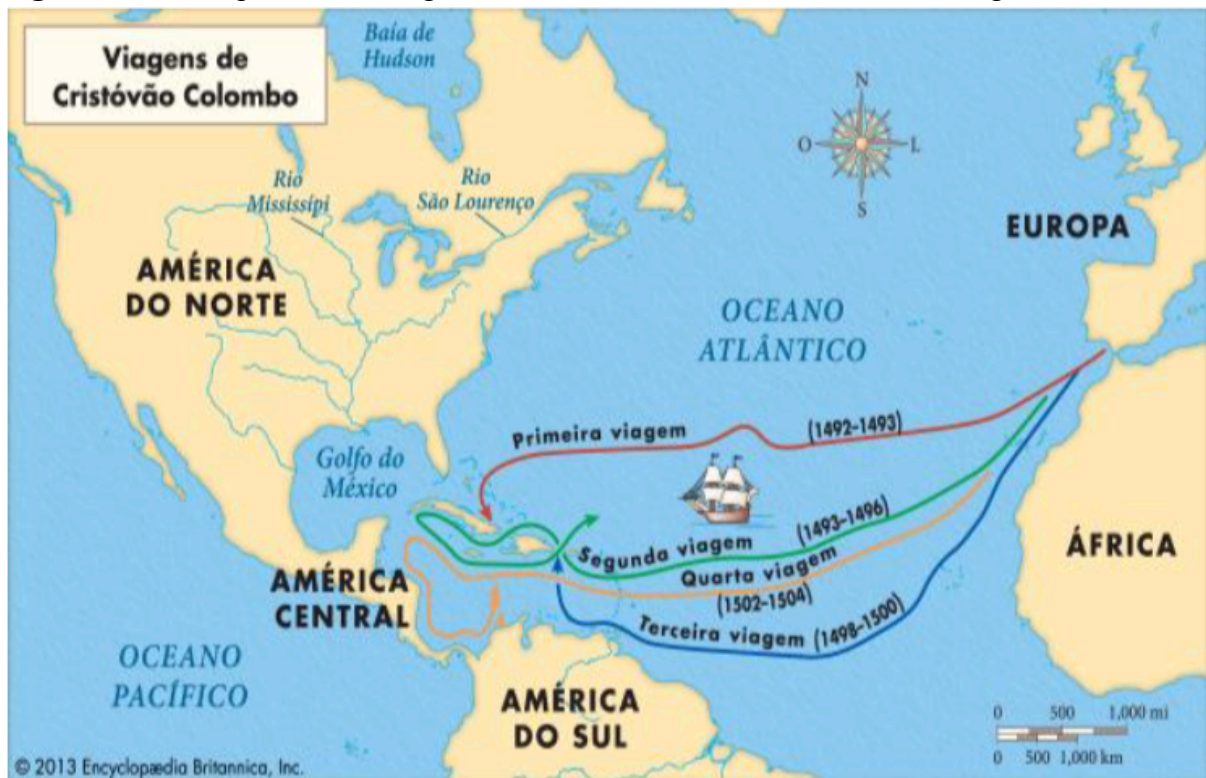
Viagens de Cristóvão Colombo

Baía de Hudson

N
O
L
S

Rio Mississípi

Rio São Lourenço

EUROPA

AMÉRICA DO NORTE

OCEANO ATLÂNTICO

Primeira viagem (1492-1493)

Golfo do México

Segunda viagem (1493-1496)

Quarta viagem (1502-1504)

Terceira viagem (1498-1500)

ÁFRICA

AMÉRICA CENTRAL

OCEANO PACÍFICO

AMÉRICA DO SUL

0 500 1,000 mi
0 500 1,000 km

© 2013 Encyclopædia Britannica, Inc.